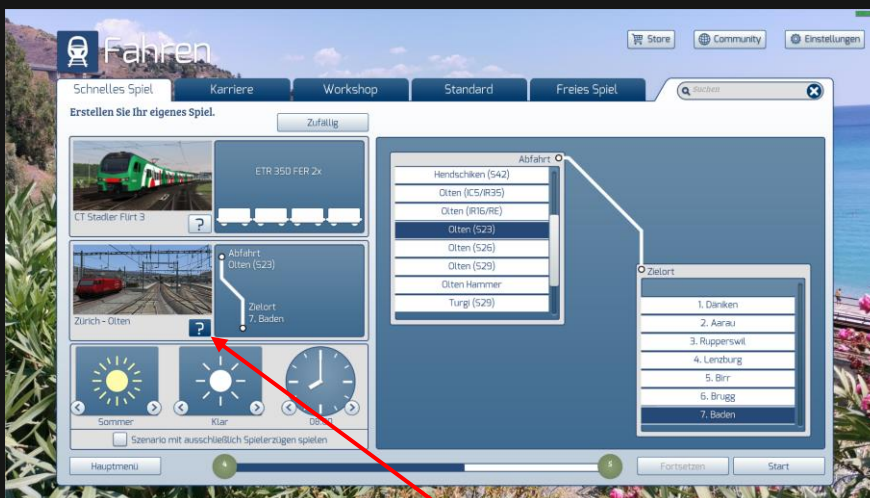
Fahren

Store
Community
Einstellungen

Schnelles Spiel
Karriere
Workshop
Standard
Freies Spiel
Suchen

Erstellen Sie Ihr eigenes Spiel.
Zufällig

ETR 350 FER 2x
CT Stadler Flirt 3
?

Abfahrt
Olten (S23)
Zielort
7. Baden
Zürich - Olten
?

Sommer
Klar
06:00

Szenario mit ausschließlich Spielerzügen spielen

Abfahrt
Hendschiken (S42)
Olten (IC5/IR35)
Olten (IR16/RE)
Olten (S23)
Olten (S26)
Olten (S29)
Olten Hammer
Turgi (S29)

Zielort
1. Däniken
2. Aarau
3. Rupperswil
4. Lenzburg
5. Birr
6. Brugg
7. Baden

Hauptmenü
Fortsetzen
Start